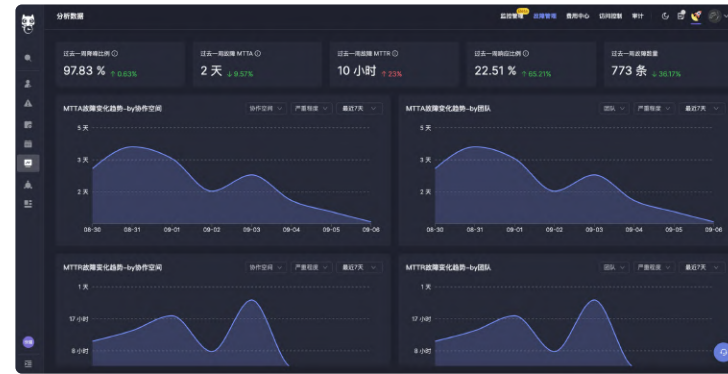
分析数据

监控管理 故障管理 费用中心 访问控制 审计

过去一周降噪比例 ⓘ
97.83 % ↑ 0.63%

过去一周故障 MTTA ⓘ
2 天 ↓ 9.57%

过去一周故障 MTTR ⓘ
10 小时 ↑ 23%

过去一周响应比例 ⓘ
22.51 % ↑ 65.21%

过去一周故障数量
773 条 ↓ 36.17%

MTTA故障变化趋势-by协作空间
协作空间 严重程度 最近7天
5 天
3 天
2 天
08-30 08-31 09-01 09-02 09-03 09-04 09-05 09-06

MTTA故障变化趋势-by团队
团队 严重程度 最近7天
5 天
3 天
2 天
08-30 08-31 09-01 09-02 09-03 09-04 09-05 09-06

MTTR故障变化趋势-by协作空间
协作空间 严重程度 最近7天
1 天
17 小时
8 小时

MTTR故障变化趋势-by团队
团队 严重程度 最近7天
1 天
17 小时
8 小时